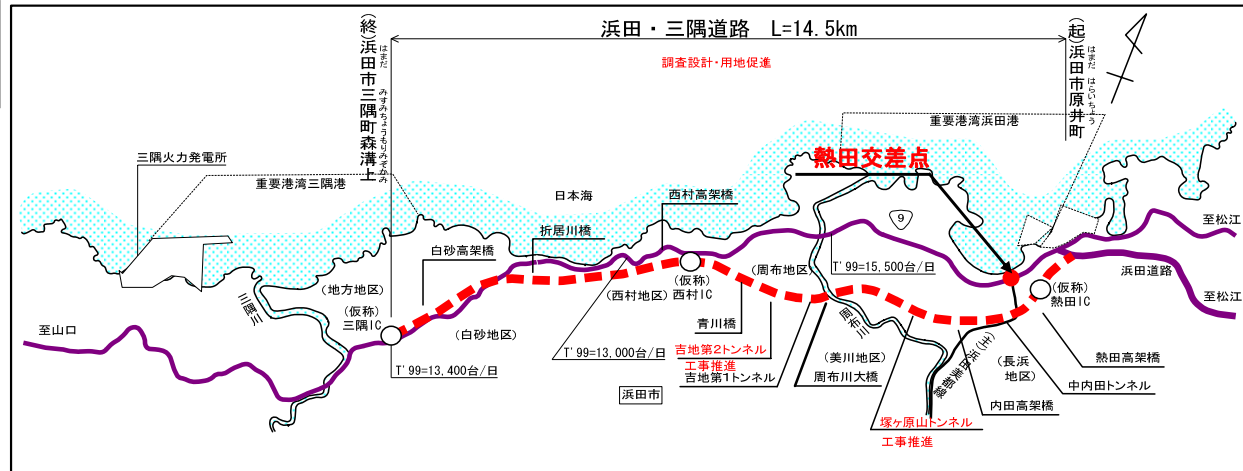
浜田・三隅道路　L=14.5km

(終)浜田市三隅町森溝上
はまだ　みすみちょうもりみぞかみ

(起)浜田市原井町
はまだ　はらいちょう

調査設計・用地促進

重要港湾浜田港

熱田交差点

三隅火力発電所

重要港湾三隅港

日本海

西村高架橋

折居川橋

白砂高架橋

9

至松江

浜田道路

至松江

T'99=15,500台/日

(仮称)西村IC

(周布地区)

(西村地区)

(地方地区)

(仮称)三隅IC

三隅川

至山口

(白砂地区)

T'99=13,400台/日

T'99=13,000台/日

青川橋

吉地第2トンネル
工事推進

吉地第1トンネル

浜田市

周布川

(美川地区)

周布川大橋

(主)浜田美都線

(長浜地区)

(仮称)熱田IC

熱田高架橋

中内田トンネル

内田高架橋

塚ヶ原山トンネル
工事推進